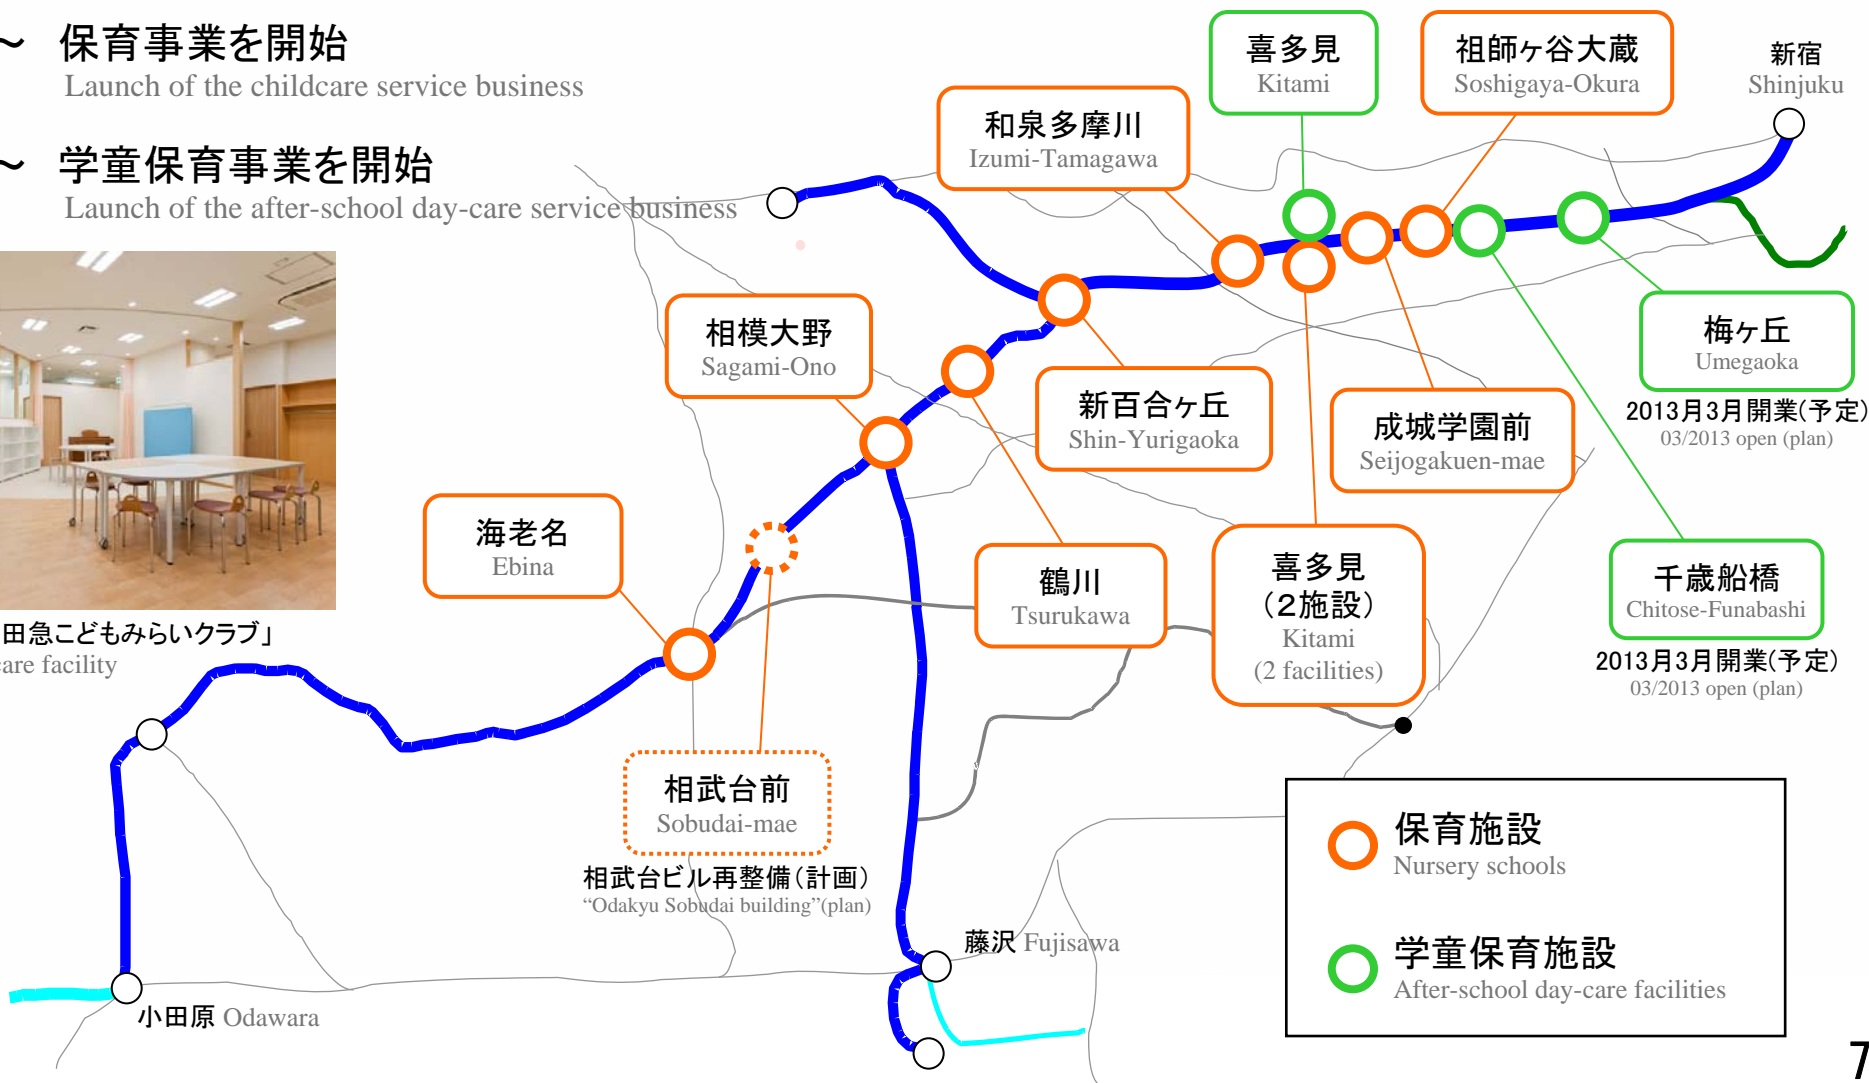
～ 保育事業を開始
Launch of the childcare service business

～ 学童保育事業を開始
Launch of the after-school day-care service business

田急こどもみらいクラブ」
are facility

喜多見
Kitami

祖師ヶ谷大蔵
Soshigaya-Okura

新宿
Shinjuku

和泉多摩川
Izumi-Tamagawa

相模大野
Sagami-Ono

新百合ヶ丘
Shin-Yurigaoka

成城学園前
Seijogakuen-mae

梅ヶ丘
Umegaoka
2013月3月開業(予定)
03/2013 open (plan)

海老名
Ebina

鶴川
Tsurukawa

喜多見
(2施設)
Kitami
(2 facilities)

千歳船橋
Chitose-Funabashi
2013月3月開業(予定)
03/2013 open (plan)

相武台前
Sobudai-mae
相武台ビル再整備(計画)
“Odakyu Sobudai building”(plan)

藤沢 Fujisawa

小田原 Odawara

保育施設
Nursery schools

学童保育施設
After-school day-care facilities

7